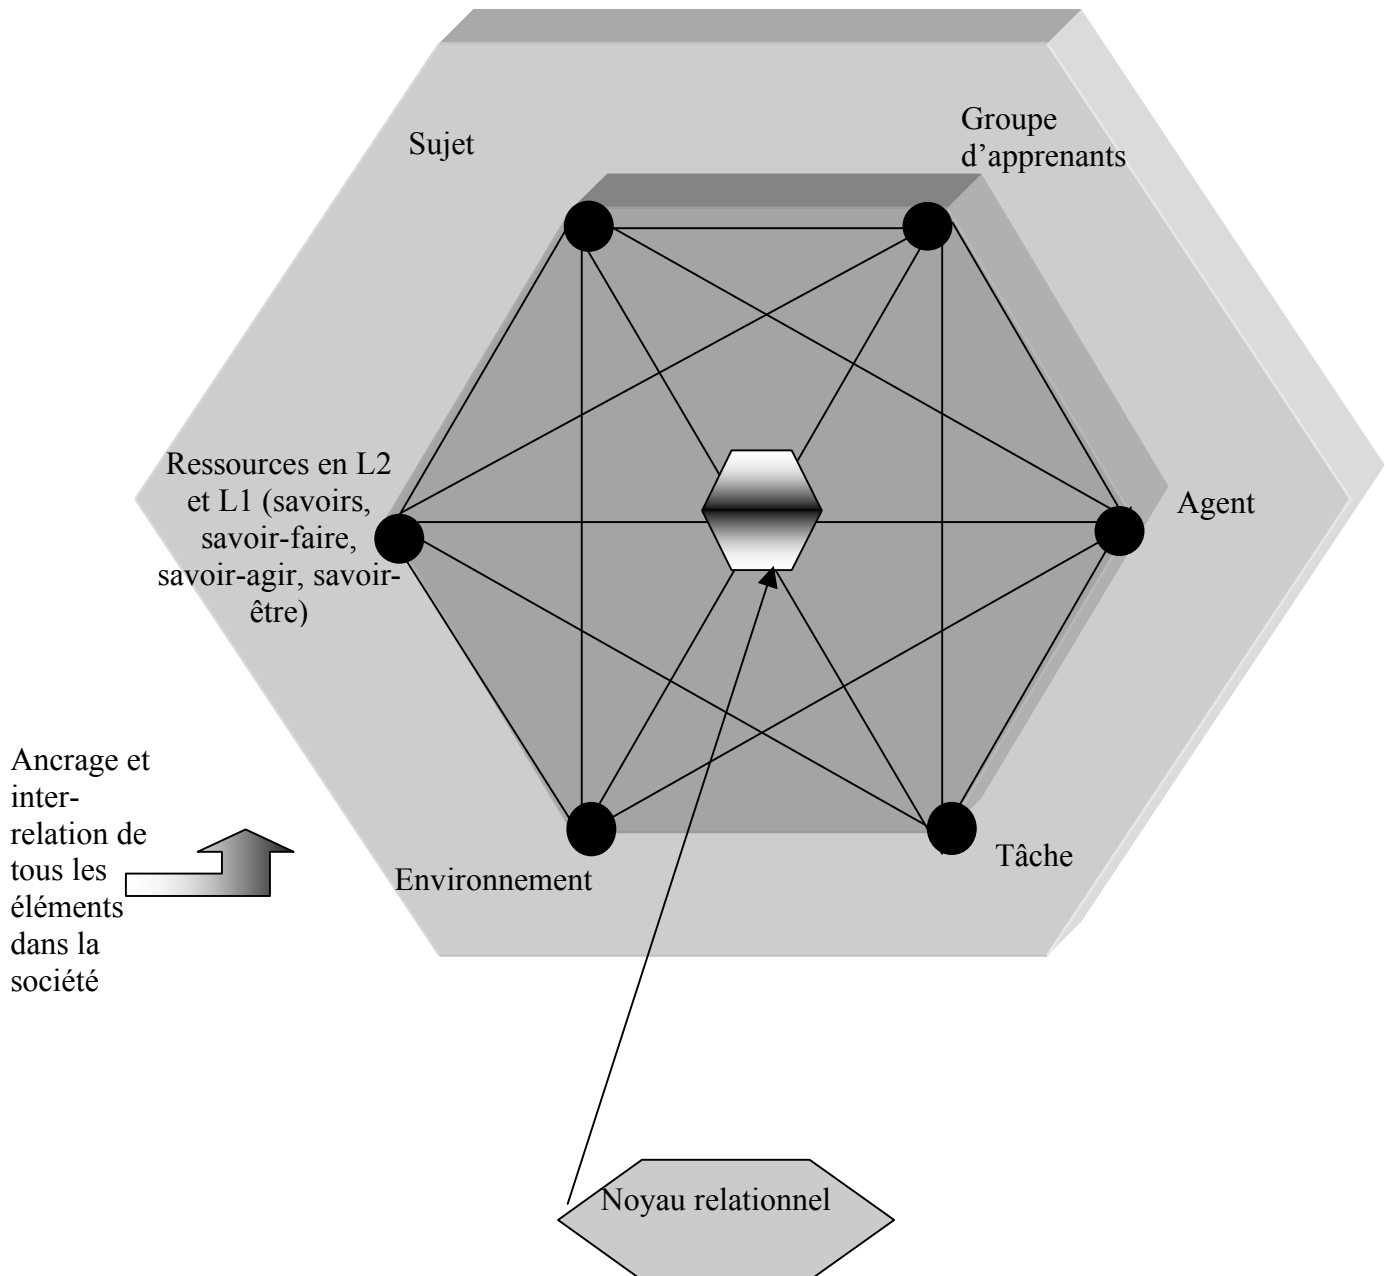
Sujet

Groupe d'apprenants

Ressources en L2 et L1 (savoirs, savoir-faire, savoir-agir, savoir-être)

Agent

Ancrage et interrelation de tous les éléments dans la société

Environnement

Tâche

Noyau relationnel